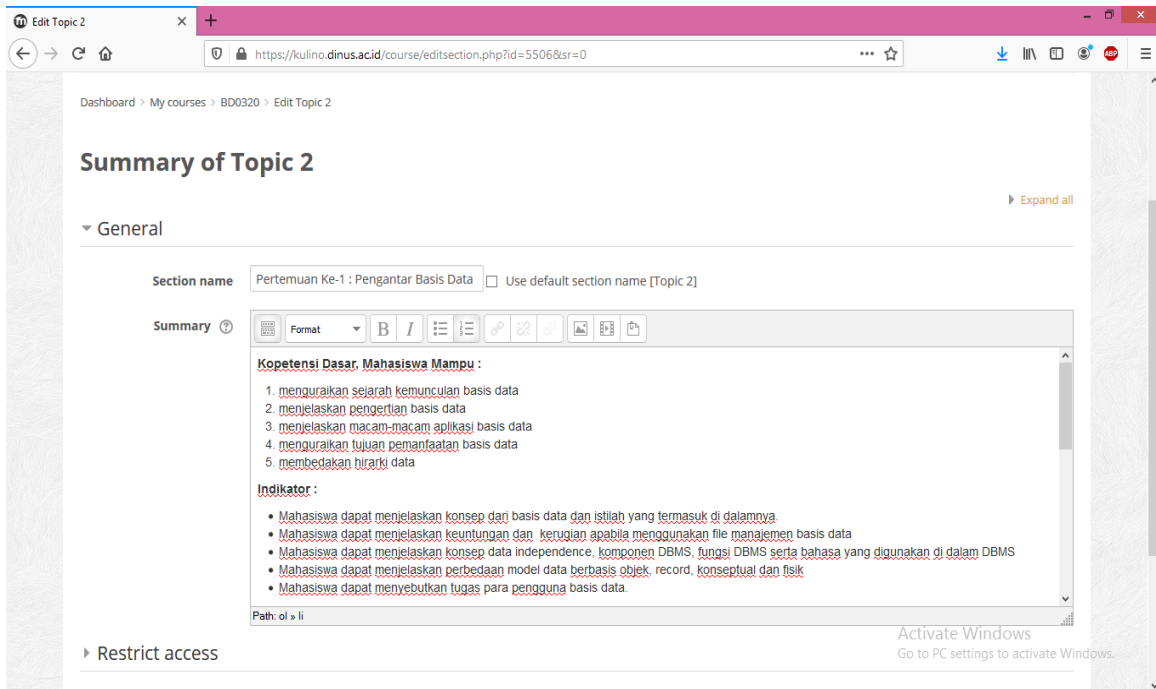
Edit Topic 2

https://kulino.dinus.ac.id/course/editsection.php?id=5506&sr=0

Dashboard > My courses > BD0320 > Edit Topic 2

Summary of Topic 2

Expand all

General

Section name Pertemuan Ke-1 : Pengantar Basis Data

Use default section name [Topic 2]

Summary

Format

Kopetensi Dasar, Mahasiswa Mampu :

1. menguraikan sejarah kemunculan basis data
2. menjelaskan pengertian basis data
3. menjelaskan macam-macam aplikasi basis data
4. menguraikan tujuan pemanfaatan basis data
5. membedakan hirarki data

Indikator :

- Mahasiswa dapat menjelaskan konsep dari basis data dan istilah yang termasuk di dalamnya
- Mahasiswa dapat menjelaskan keuntungan dan kerugian apabila menggunakan file manajemen basis data
- Mahasiswa dapat menjelaskan konsep data independence, komponen DBMS, fungsi DBMS serta bahasa yang digunakan di dalam DBMS
- Mahasiswa dapat menjelaskan perbedaan model data berbasis objek, record, konseptual dan fisik
- Mahasiswa dapat menyebutkan tugas para pengguna basis data.

Path: ol » li

Restrict access

Activate Windows
Go to PC settings to activate Windows.